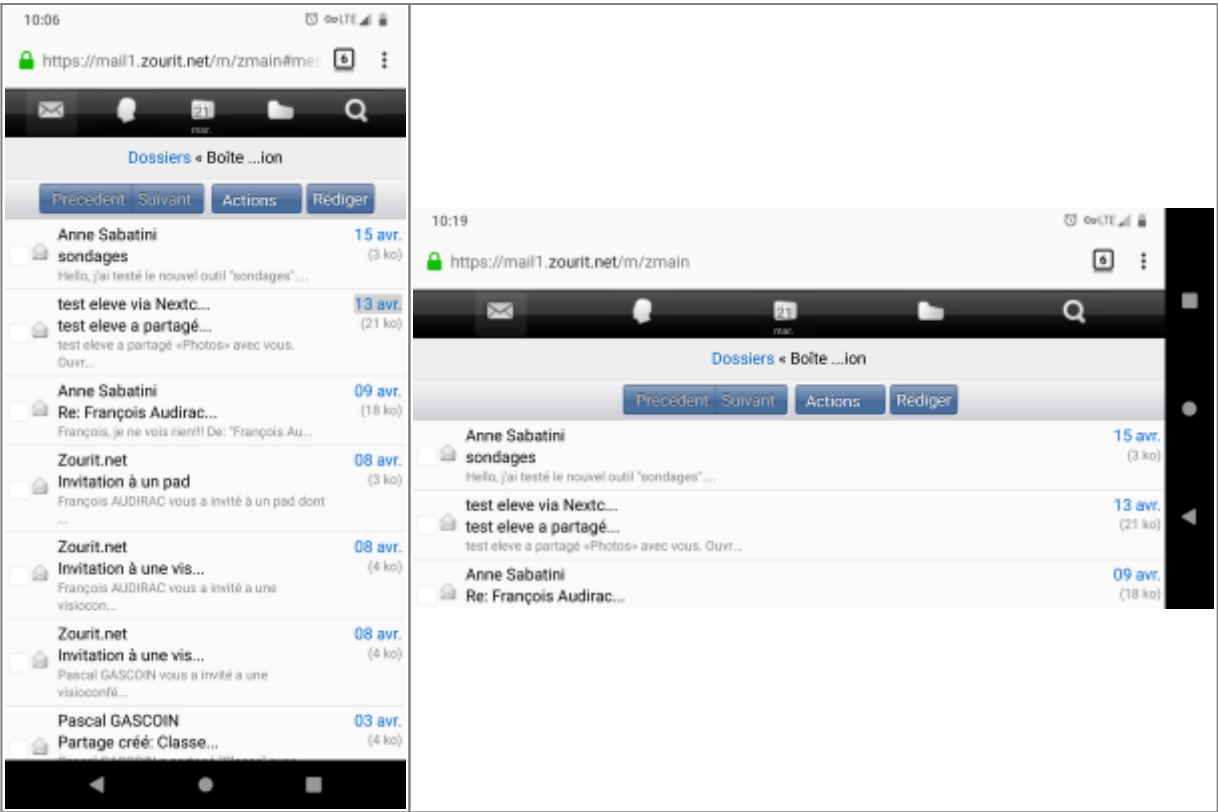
10:06

https://mail1.zourit.net/m/zmain#me

6

21
mar.

Dossiers « Boîte ...ion

Précédent Suivant Actions Rédiger

Anne Sabatini
sondages
Hello, j'ai testé le nouvel outil "sondages"...
15 avr.
(3 ko)

test eleve via Nextc...
test eleve a partagé...
test eleve a partagé «Photos» avec vous. Ouvr...
13 avr.
(21 ko)

Anne Sabatini
Re: François Audirac...
François, je ne vois rien!!! De: "François Au...
09 avr.
(18 ko)

Zourit.net
Invitation à un pad
François AUDIRAC vous a invité à un pad dont ...
08 avr.
(3 ko)

Zourit.net
Invitation à une vis...
François AUDIRAC vous a invité a une visiocon...
08 avr.
(4 ko)

Zourit.net
Invitation à une vis...
Pascal GASCOIN vous a invité a une visioconfé...
08 avr.
(4 ko)

Pascal GASCOIN
Partage créé: Classe...
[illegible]
03 avr.
(4 ko)

10:19

https://mail1.zourit.net/m/zmain

6

21
mar.

Dossiers « Boîte ...ion

Précédent Suivant Actions Rédiger

Anne Sabatini
sondages
Hello, j'ai testé le nouvel outil "sondages"...
15 avr.
(3 ko)

test eleve via Nextc...
test eleve a partagé...
test eleve a partagé «Photos» avec vous. Ouvr...
13 avr.
(21 ko)

Anne Sabatini
Re: François Audirac...
09 avr.
(18 ko)